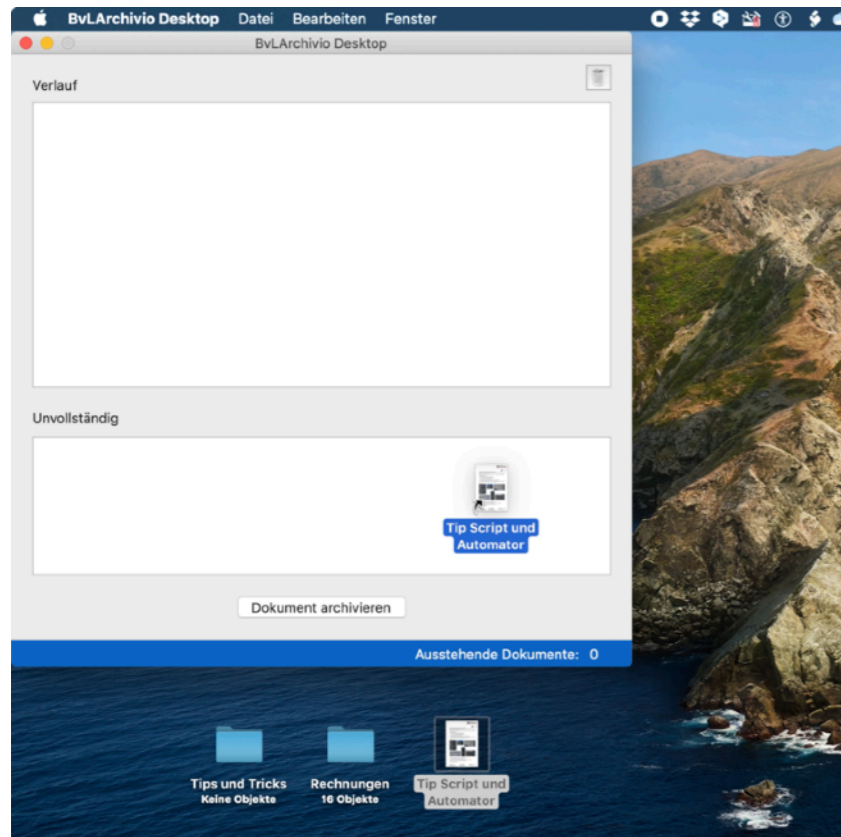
BvLArchivio Desktop Datei Bearbeiten Fenster

BvLArchivio Desktop

Verlauf

Unvollständig

Tip Script und Automator

Dokument archivieren

Ausstehende Dokumente: 0

Tips und Tricks
Keine Objekte

Rechnungen
16 Objekte

Tip Script und Automator